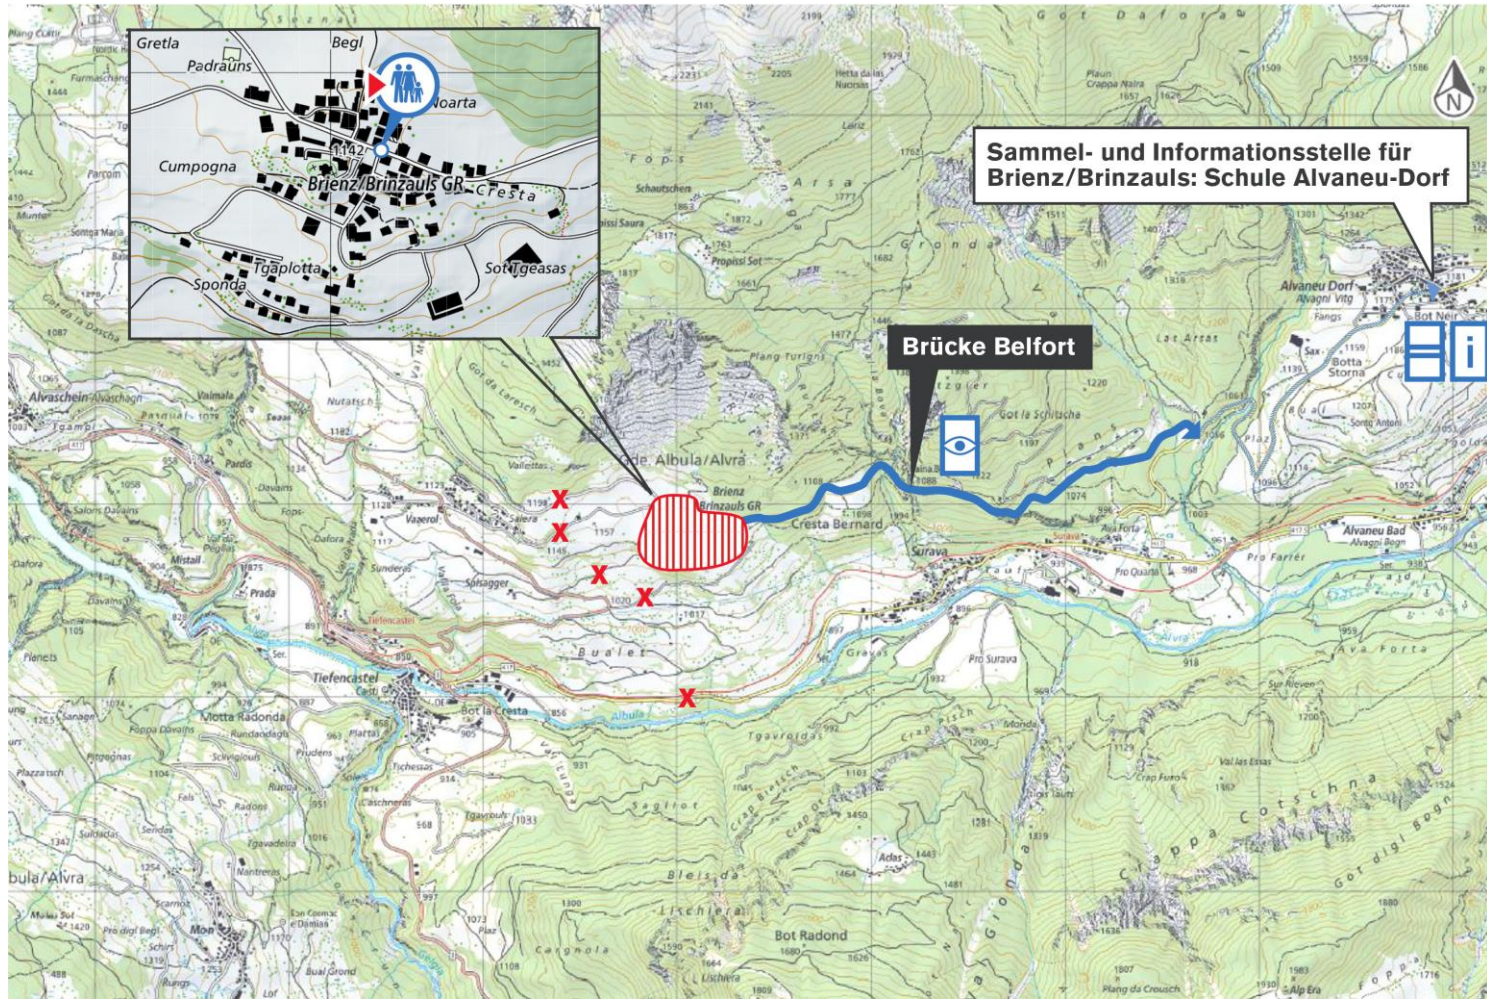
Gretla
Begl
Padrauns
Noarta
1142
Cumpogna
Brienz/Brinzauls GR
Cresta
Tgaplotta
Sot Tgeasas
Sponda

Sammel- und Informationsstelle für Brienz/Brinzauls: Schule Alvaneu-Dorf

N

Brücke Belfort

Got Dafora
Fops
Arsa
Gronda
Schautschen
Propissi Sot
Plang Turigns
Got la Schitscha
Lai Artas
Alvaneu Dorf
Alvagni Vitg
Bot Neir
Botta Storna
Fangs
Sax
Gde. Albula/Alvra
Brienz
Brinzauls GR
Cresta Bernard
Surava
Vazerol
Alvaschein
Tgampi
Pardis
Vallettas
Salons Davains
Mistail
Prada
Tiefencastel
Sunderas
Solsagger
Bualet
Bot la Cresta
Motta Radonda
Albula
Tgavrolda
Pro Surava
Alvaneu Bad
Alvagni Bogn
Pro Quarta
Pro Farrer
Ava Forta
Sur Rieven
Crap Furo
Val las Essas
Cotschna
Crappa
Got digl Bogn
Bot Radond
Bleis da
Lischiera
Cargnola
Tgavadeira
Caschneras
Saglot
Crap Bratsch
Adas
Gronda
Mon
Bual Grond
Plang da Crousch
Alp Era
bula/Alvra
Albula